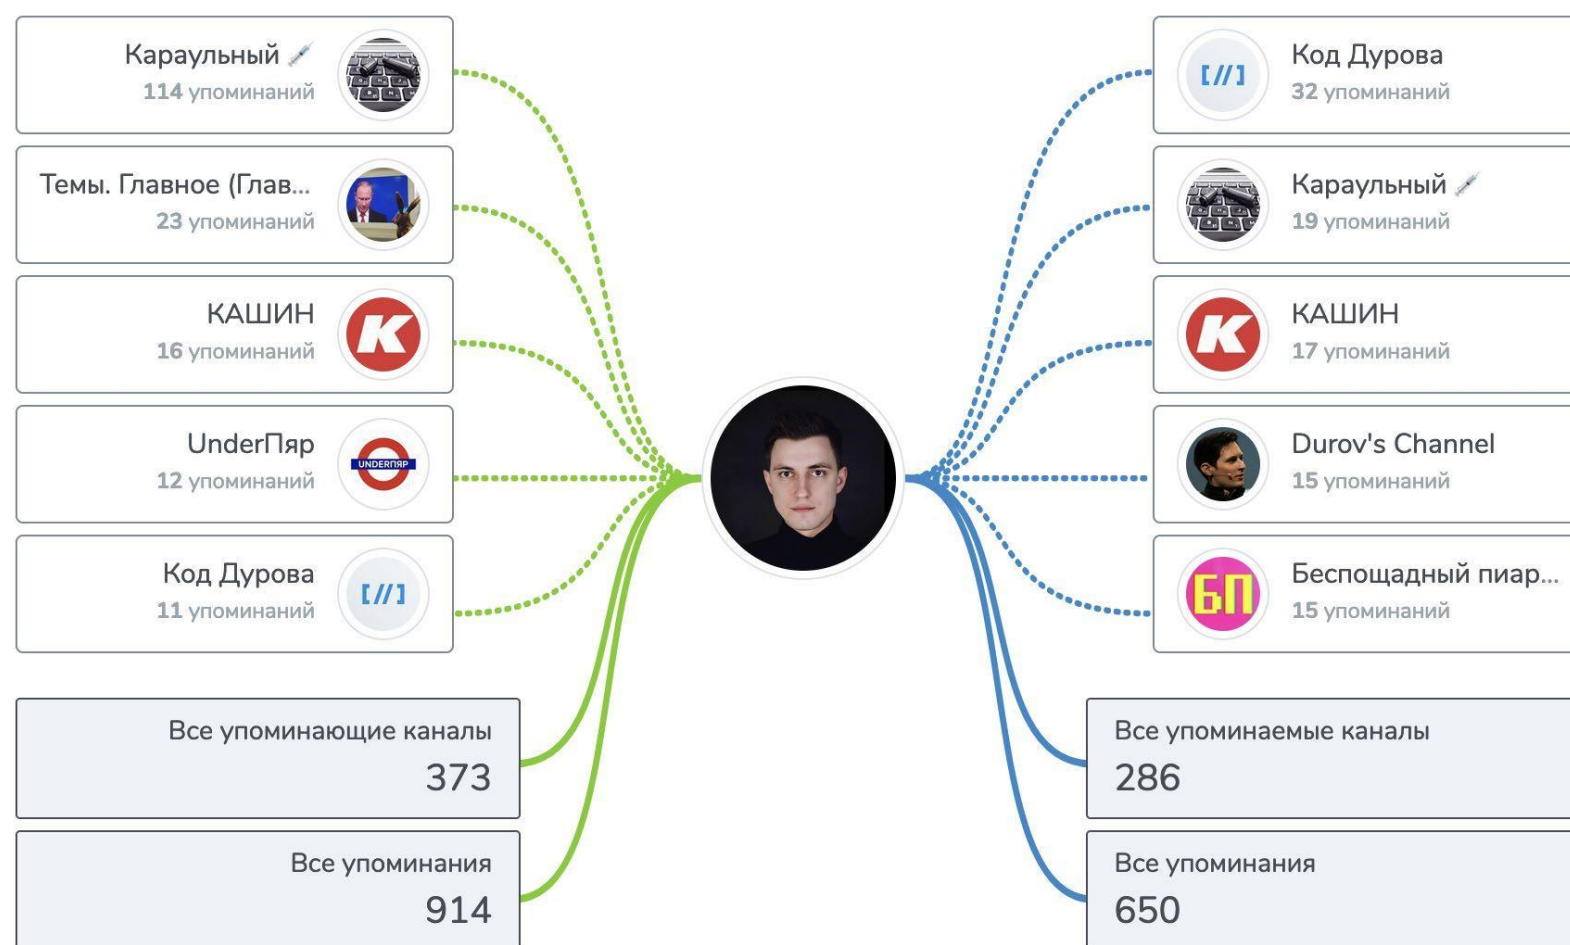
Караульный 💉
114 упоминаний

Темы. Главное (Глав...
23 упоминаний

КАШИН
16 упоминаний

UnderПяр
12 упоминаний

Код Дурова
11 упоминаний

Все упоминающие каналы
373

Все упоминания
914

Код Дурова
32 упоминаний

Караульный 💉
19 упоминаний

КАШИН
17 упоминаний

Durov's Channel
15 упоминаний

Беспощадный пиар...
15 упоминаний

Все упоминаемые каналы
286

Все упоминания
650